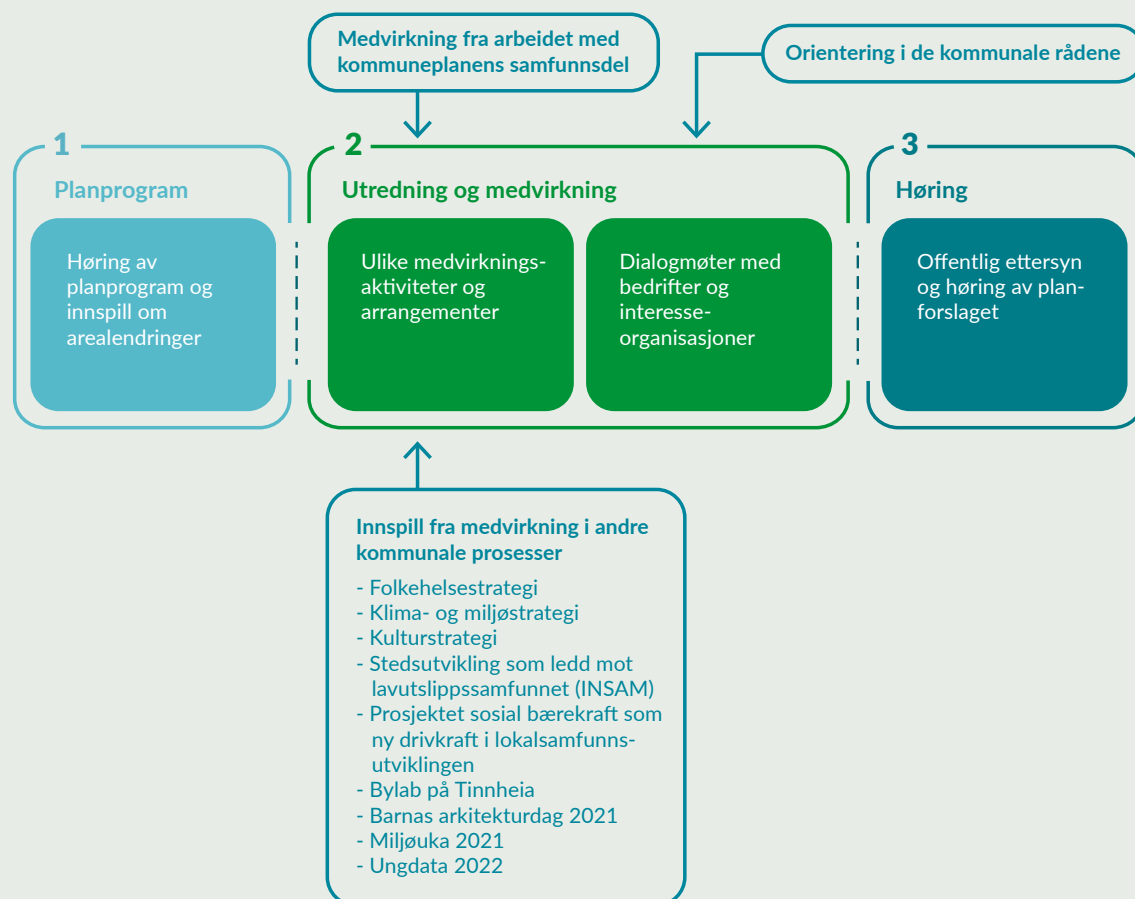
Medvirkning fra arbeidet med kommuneplanens samfunnsdel

Orientering i de kommunale rådene

1
Planprogram

Høring av planprogram og innspill om arealendringer

2
Utredning og medvirkning

Ulike medvirkningsaktiviteter og arrangementer

Dialogmøter med bedrifter og interesseorganisasjoner

3
Høring

Offentlig ettersyn og høring av planforslaget

Innspill fra medvirkning i andre kommunale prosesser
- Folkehelsestrategi
- Klima- og miljøstrategi
- Kulturstrategi
- Stedsutvikling som ledd mot lavutslippssamfunnet (INSAM)
- Prosjektet sosial bærekraft som ny drivkraft i lokalsamfunnsutviklingen
- Bylab på Tinnheia
- Barnas arkitekturdag 2021
- Miljøuka 2021
- Ungdata 2022